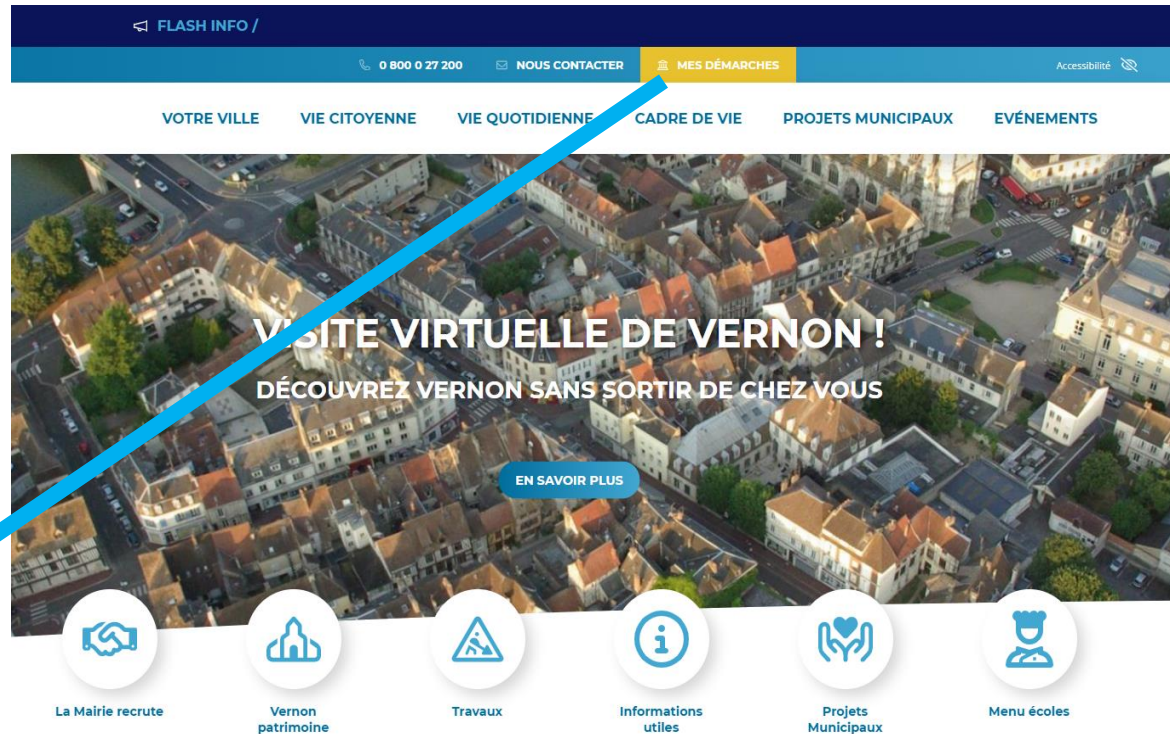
FLASH INFO /

0 800 0 27 200 NOUS CONTACTER MES DÉMARCHES Accessibilité

VOTRE VILLE VIE CITOYENNE VIE QUOTIDIENNE CADRE DE VIE PROJETS MUNICIPAUX EVÉNEMENTS

VISITE VIRTUELLE DE VERNON !

DÉCOUVREZ VERNON SANS SORTIR DE CHEZ VOUS

EN SAVOIR PLUS

La Mairie recrute

Vernon patrimoine

Travaux

Informations utiles

Projets Municipaux

Menu écoles